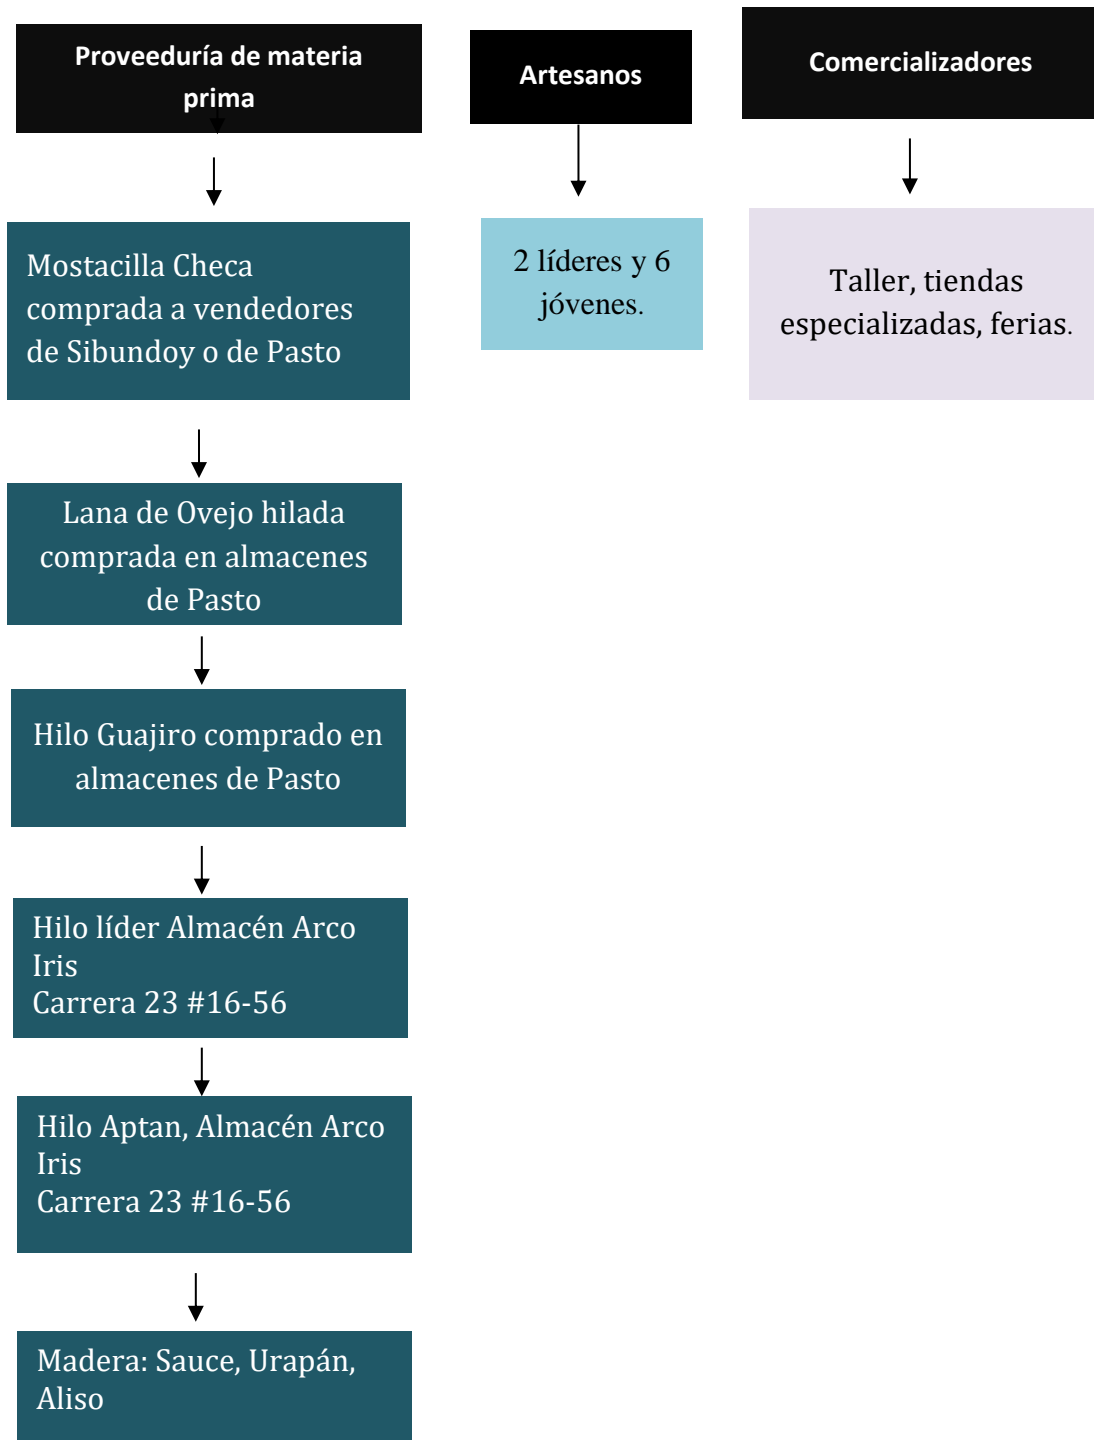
Proveeduría de materia prima

Artesanos

Comercializadores

Mostacilla Checa comprada a vendedores de Sibundoy o de Pasto

Lana de Ovejo hilada comprada en almacenes de Pasto

Hilo Guajiro comprado en almacenes de Pasto

Hilo líder Almacén Arco Iris
Carrera 23 #16-56

Hilo Aptan, Almacén Arco Iris
Carrera 23 #16-56

Madera: Sauce, Urapán, Aliso

2 líderes y 6 jóvenes.

Taller, tiendas especializadas, ferias.